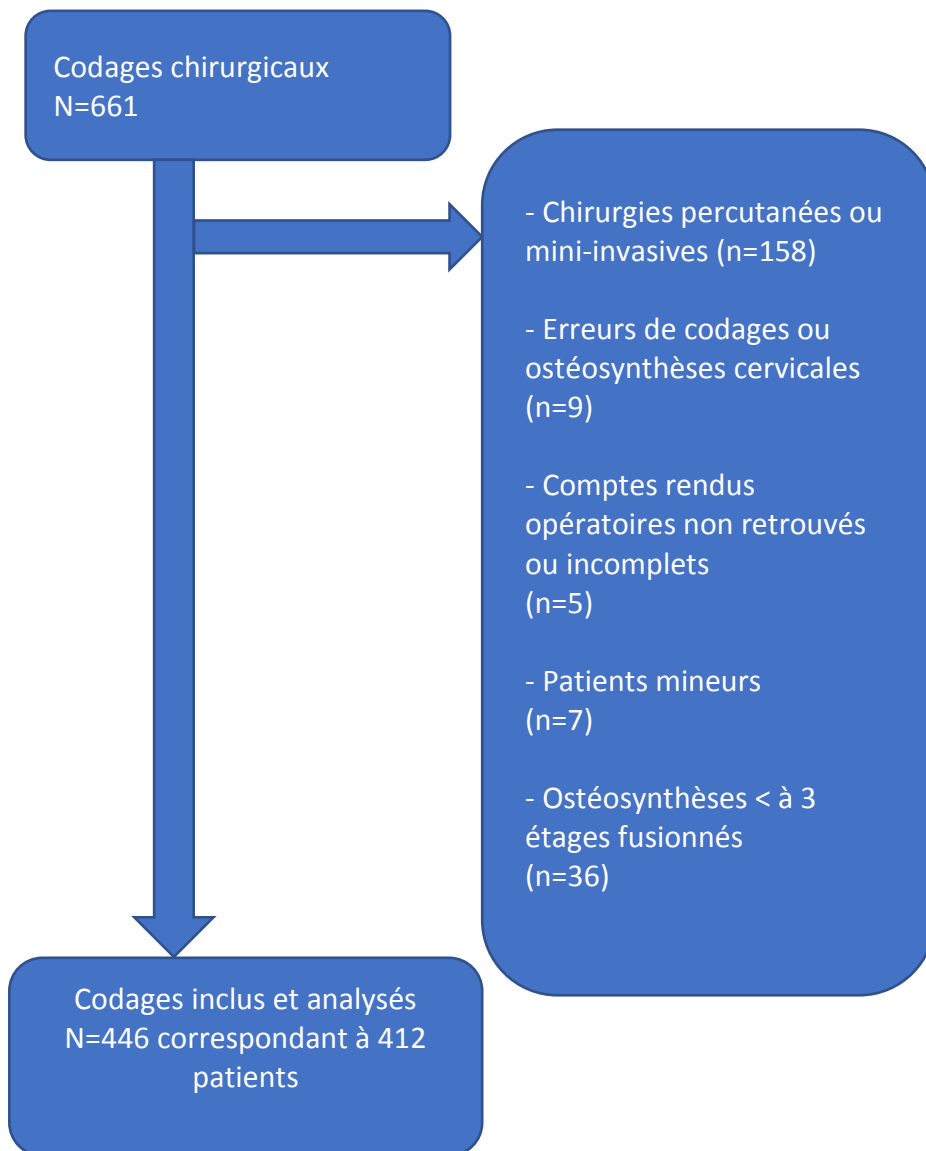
Codages chirurgicaux
N=661

- Chirurgies percutanées ou mini-invasives (n=158)

- Erreurs de codages ou ostéosynthèses cervicales (n=9)

- Comptes rendus opératoires non retrouvés ou incomplets
(n=5)

- Patients mineurs
(n=7)

- Ostéosynthèses < à 3 étages fusionnés
(n=36)

Codages inclus et analysés
N=446 correspondant à 412 patients